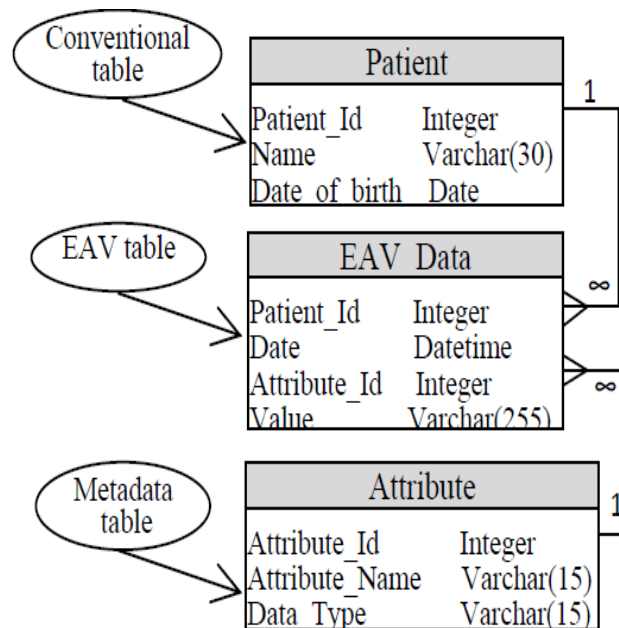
Conventional table

Patient

| Patient_Id | Integer |
|---|---|
| Name | Varchar(30) |
| Date_of_birth | Date |

1

EAV table

EAV Data

| Patient_Id | Integer |
|---|---|
| Date | Datetime |
| Attribute_Id | Integer |
| Value | Varchar(255) |

∞

∞

Metadata table

Attribute

| Attribute_Id | Integer |
|---|---|
| Attribute_Name | Varchar(15) |
| Data_Type | Varchar(15) |

1